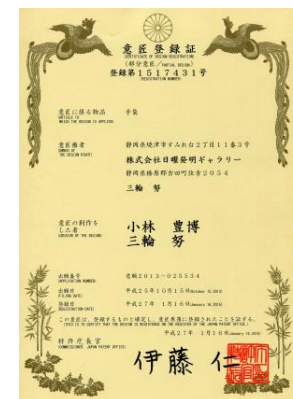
意匠登録証
CERTIFICATE OF DESIGN REGISTRATION
（部分意匠）/ PARTIAL DESIGN
登録第1517431号
REGISTRATION NUMBER

意匠に係る物品 ARTICLE TO WHICH THE DESIGN IS APPLIED
手袋

意匠権者 OWNER OF THE DESIGN RIGHT
静岡県焼津市すみれ台2丁目11番3号
株式会社日曜発明ギャラリー
静岡県榛原郡吉田町住吉2054
三輪 努

意匠の創作をした者 CREATOR OF THE DESIGN
小林 豊博
三輪 努

出願番号 APPLICATION NUMBER
意願2013-025534
出願日 FILING DATE
平成25年10月16日 (October 16, 2013)
登録日 REGISTRATION DATE
平成27年 1月16日 (January 16, 2015)

この意匠は、登録するものと確定し、意匠原簿に登録されたことを証する。
(THIS IS TO CERTIFY THAT THE DESIGN IS REGISTERED ON THE REGISTER OF THE JAPAN PATENT OFFICE.)

平成27年 1月16日 (January 16, 2015)

特許庁長官
COMMISSIONER, JAPAN PATENT OFFICE
伊藤 仁